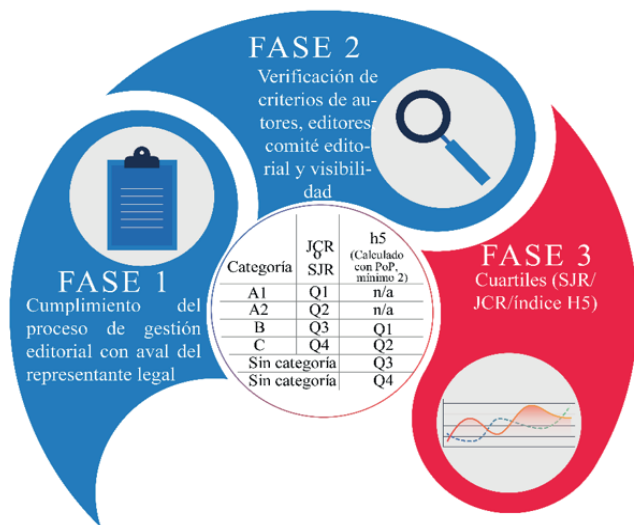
FASE 2

Verificación de criterios de autores, editores, comité editorial y visibilidad

FASE 1

Cumplimiento del proceso de gestión editorial con aval del representante legal

FASE 3

Cuartiles (SJR/ JCR/índice H5)

| Categoría | JCR o SJR | h5 (Calculado con PoP, mínimo 2) |
|---|---|---|
| A1 | Q1 | n/a |
| A2 | Q2 | n/a |
| B | Q3 | Q1 |
| C | Q4 | Q2 |
| Sin categoría | | Q3 |
| Sin categoría | | Q4 |